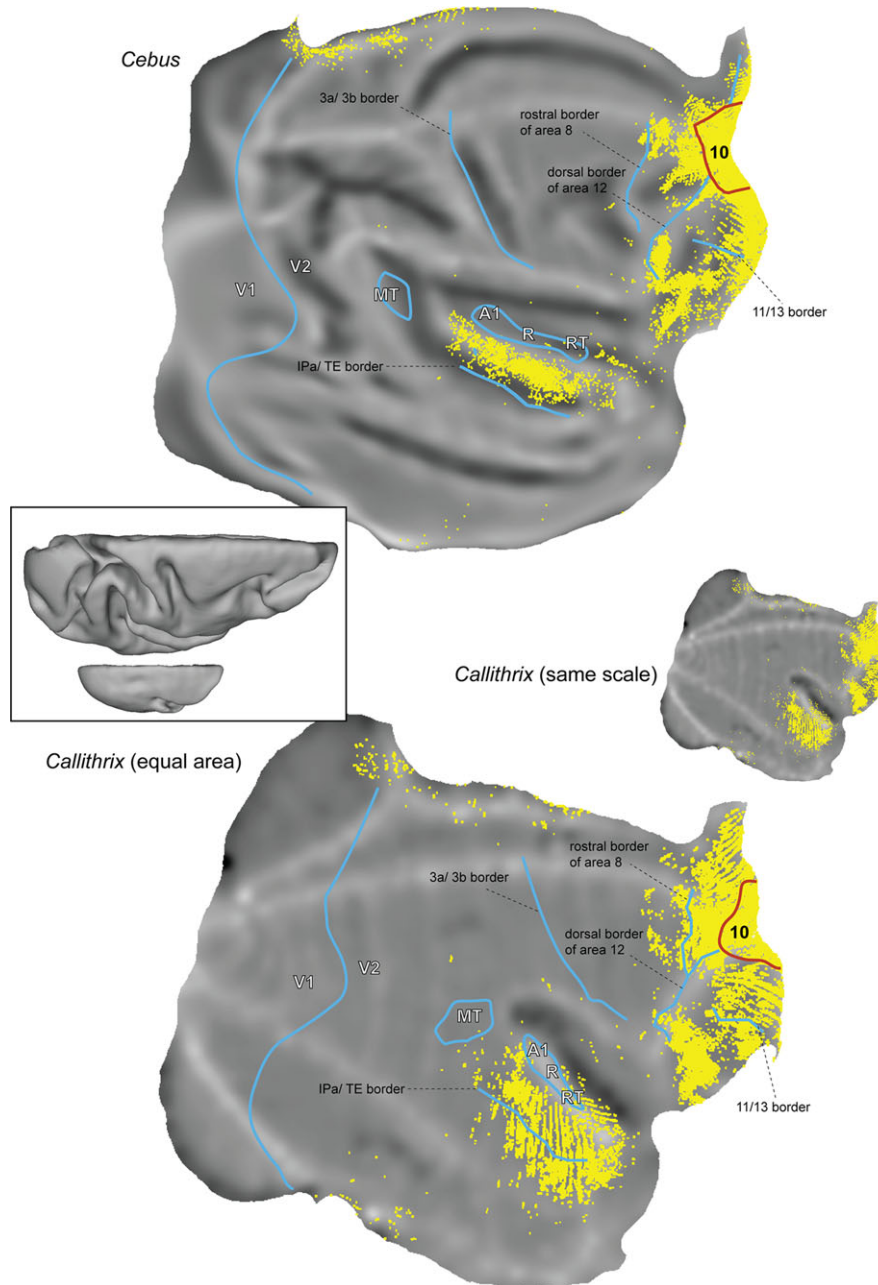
Cebus

3a/ 3b border

rostral border of area 8

10

dorsal border of area 12

11/13 border

V1

V2

MT

A1

R

RT

IPa/ TE border

Callithrix (same scale)

Callithrix (equal area)

rostral border of area 8

3a/ 3b border

10

dorsal border of area 12

V1

V2

MT

A1

R

RT

IPa/ TE border

11/13 border